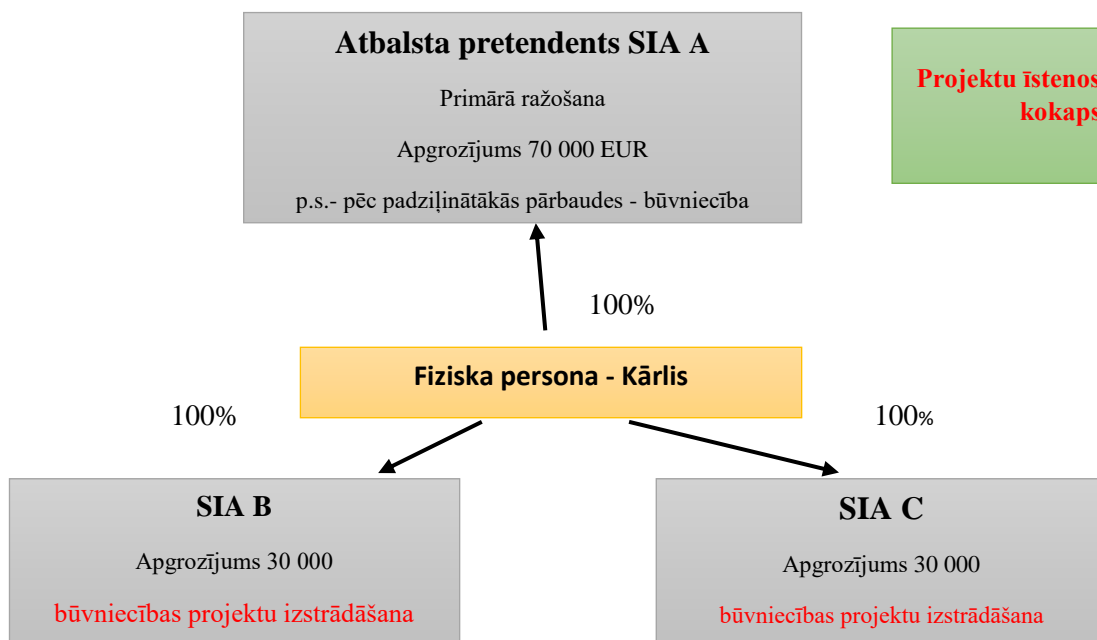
Atbalsta pretendents SIA A

Primārā ražošana

Apgrozījums 70 000 EUR

p.s.- pēc padziļinātākās pārbaudes - būvniecība

Projektu īstenos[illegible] kokaps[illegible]

100%

Fiziska persona - Kārlis

100%

100%

SIA B

Apgrozījums 30 000

būvniecības projektu izstrādāšana

SIA C

Apgrozījums 30 000

būvniecības projektu izstrādāšana